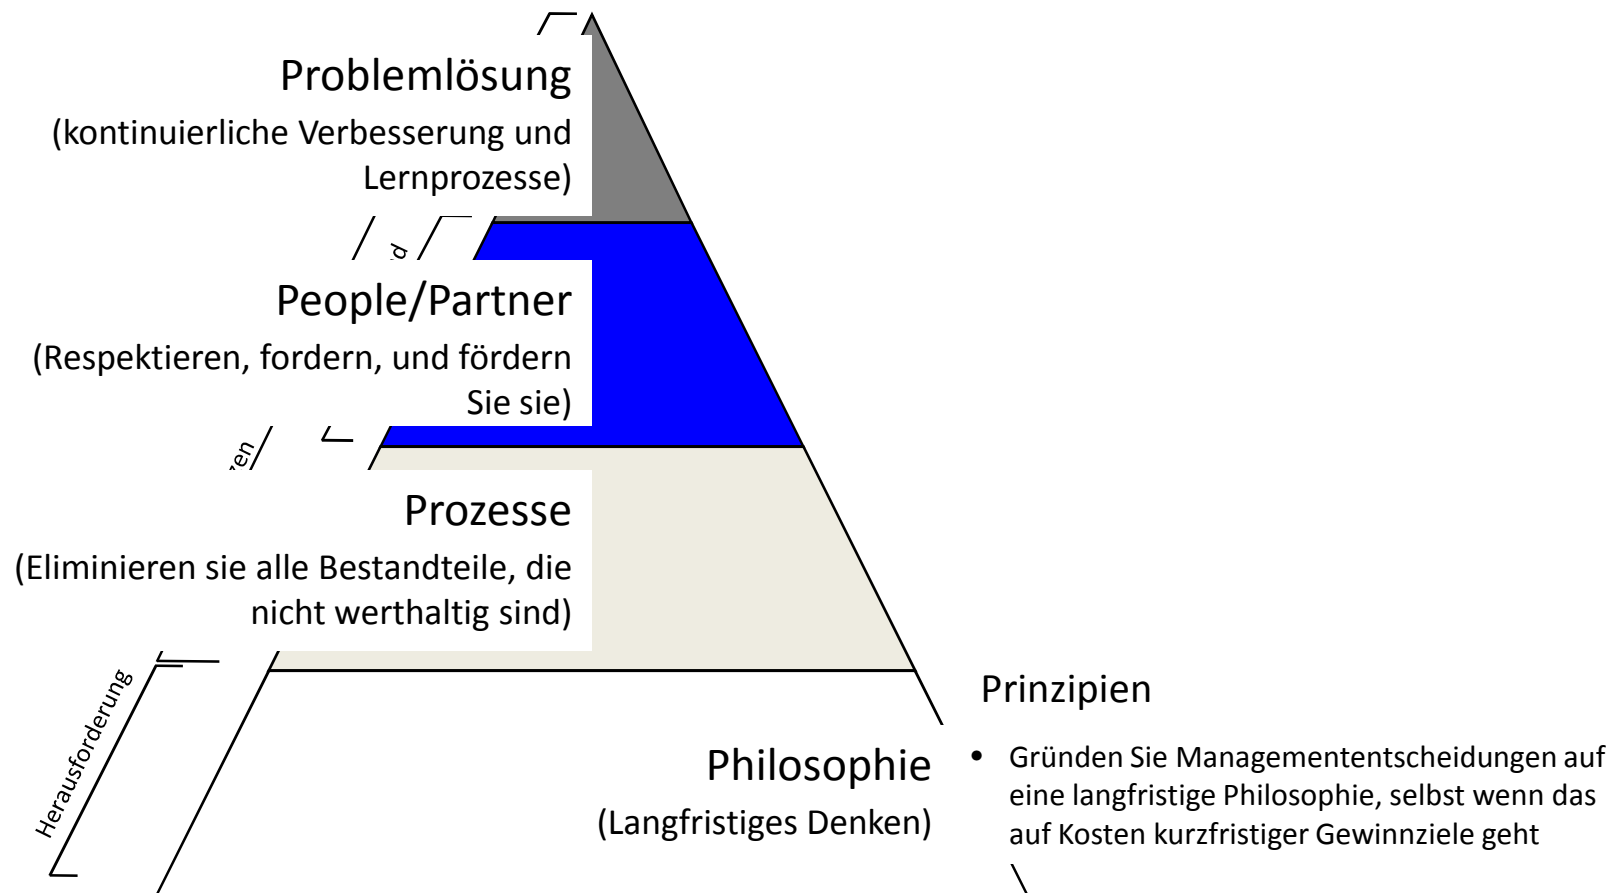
Problemlösung
(kontinuierliche Verbesserung und Lernprozesse)

d

People/Partner
(Respektieren, fordern, und fördern Sie sie)

ren

Prozesse
(Eliminieren sie alle Bestandteile, die nicht werthaltig sind)

Herausforderung

Philosophie
(Langfristiges Denken)

Prinzipien

• Gründen Sie Managemententscheidungen auf eine langfristige Philosophie, selbst wenn das auf Kosten kurzfristiger Gewinnziele geht